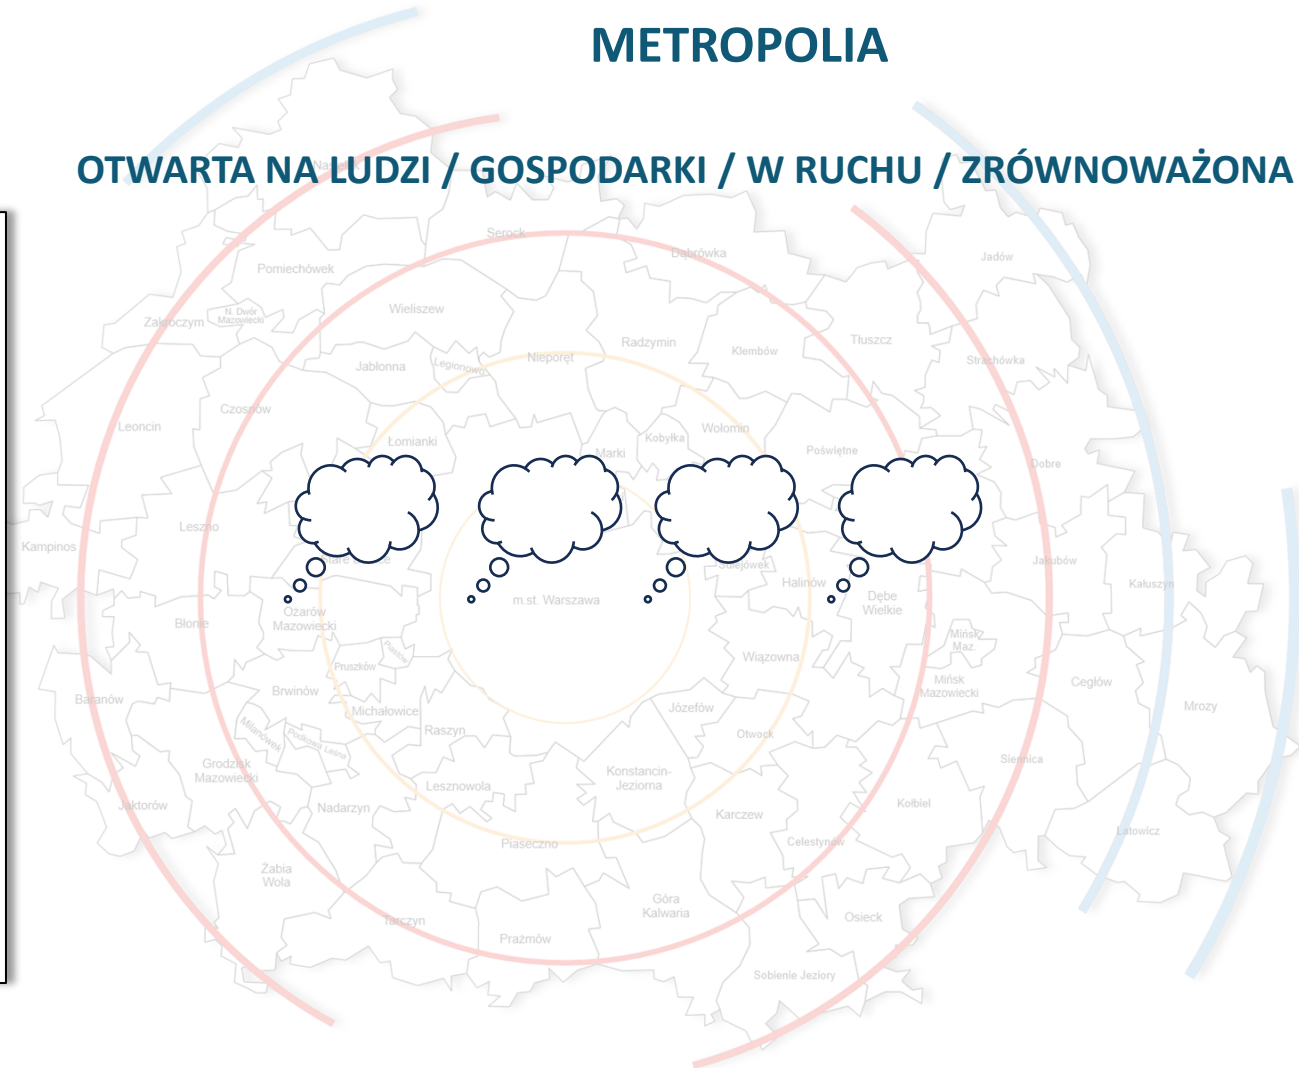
METROPOLIA

OTWARTA NA LUDZI / GOSPODARKI / W RUCHU / ZRÓWNOWAŻONA

Serock
Dąbrówka
Jadów
Pomiechówek
Załuski
Zakroczym
N. Dwór Mazowiecki
Wieliszew
Radzymin
Tłuszcz
Klembów
Strachówka
Jabłonna
Legionowo
Nieporęt
Czosnów
Leoncin
Łomianki
Marki
Kobyłka
Wołomin
Poświętne
Dobre
Leszno
Kampinos
Jakubów
Halinów
Dębe Wielkie
Kałuszyn
Ożarów Mazowiecki
m.st. Warszawa
Błonie
Mińsk Maz.
Mińsk Mazowiecki
Pruszków
Wiązowna
Cegłów
Mrozy
Baranów
Brwinów
Michałowice
Józefów
Raszyn
Otwock
Milanówek
Podkowa Leśna
Grodzisk Mazowiecki
Konstancin-Jeziorna
Siennica
Lesznowola
Jaktorów
Nadarzyn
Karczew
Kołbiel
Latowicz
Piaseczno
Celestynów
Żabia Wola
Góra Kalwaria
Osieck
Tarczyn
Prażmów
Sobienie Jeziory